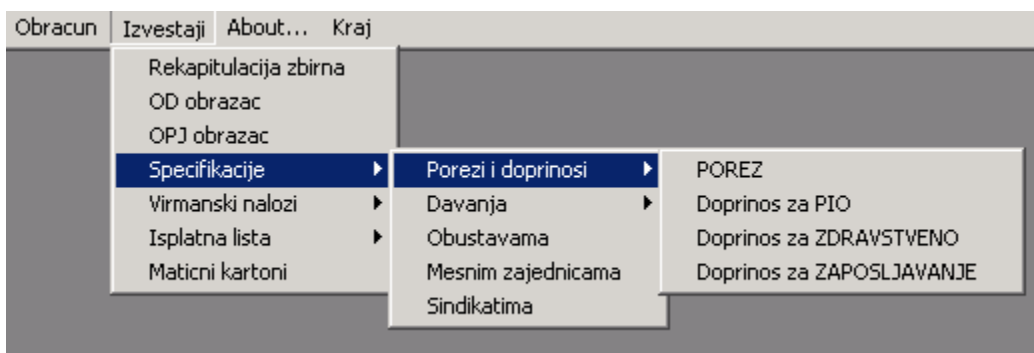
Obracun Izvestaji About... Kraj

Rekapitulacija zbirna
OD obrazac
OPJ obrazac
Specifikacije
Virmanski nalozi
Isplatna lista
Maticni kartoni

Porezi i doprinosi
Davanja
Obustavama
Mesnim zajednicama
Sindikatima

POREZ
Doprinos za PIO
Doprinos za ZDRAVSTVENO
Doprinos za ZAPOSLJAVANJE